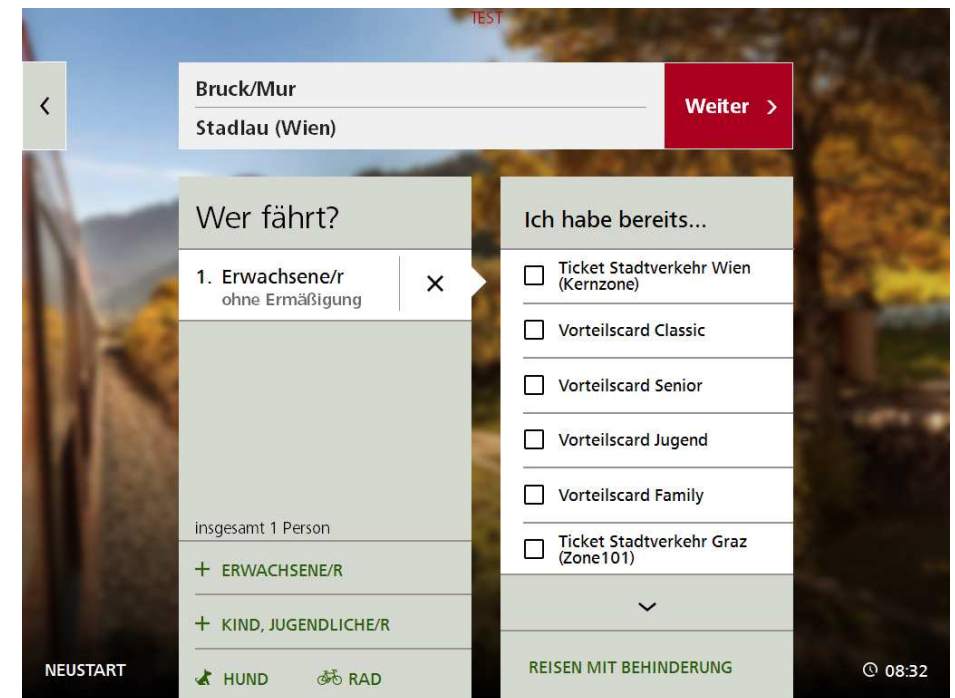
TEST

<

Bruck/Mur
Stadlau (Wien)

Weiter >

Wer fährt?

1. Erwachsene/r
ohne Ermäßigung

×

insgesamt 1 Person

+ ERWACHSENE/R

+ KIND, JUGENDLICHE/R

HUND RAD

Ich habe bereits...

Ticket Stadtverkehr Wien (Kernzone)

Vorteilscard Classic

Vorteilscard Senior

Vorteilscard Jugend

Vorteilscard Family

Ticket Stadtverkehr Graz (Zone101)

REISEN MIT BEHINDERUNG

NEUSTART

08:32